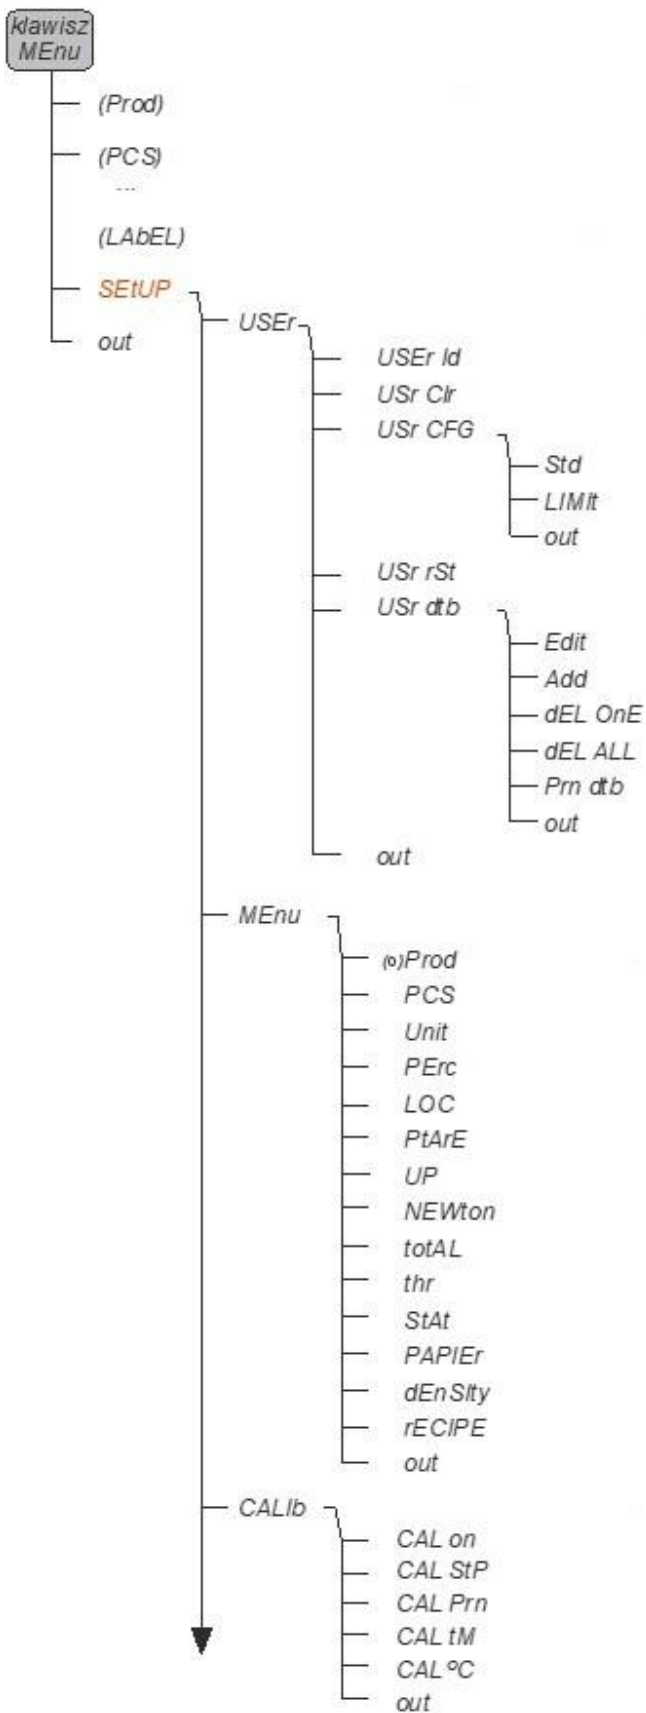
klawisz MEnu

(Prod)
(PCS)
...
(LAbEL)
SEtUP
out

USEr
USEr Id
USr Clr
USr CFG
Std
LIMIt
out
USr rSt
USr dtb
Edit
Add
dEL OnE
dEL ALL
Prn dtb
out
out

MEnu
(o)Prod
PCS
Unit
PErc
LOC
PtArE
UP
NEWton
totAL
thr
StAt
PAPIEr
dEnSIty
rECIPE
out

CALIb
CAL on
CAL StP
CAL Prn
CAL tM
CAL °C
out